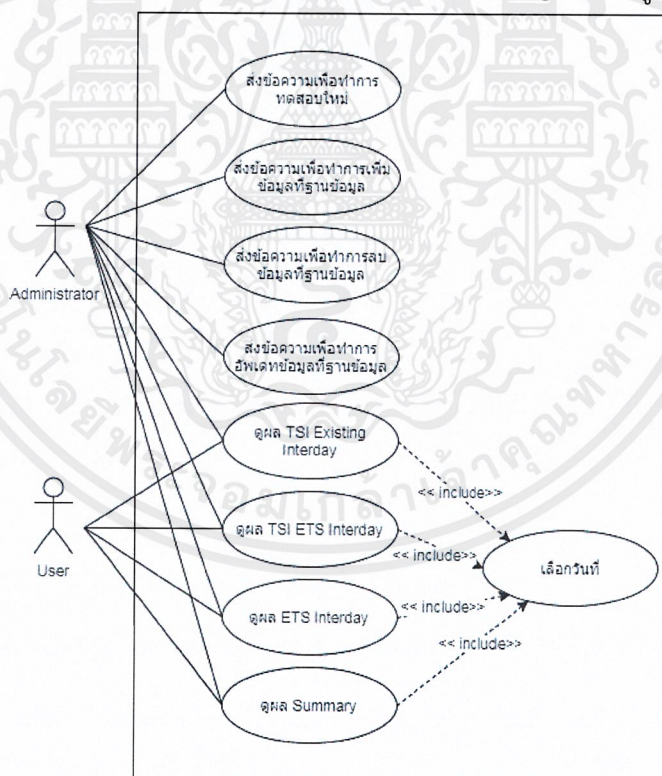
ส่งข้อความเพื่อทำการทดสอบใหม่

ส่งข้อความเพื่อทำการเพิ่มข้อมูลที่ฐานข้อมูล

ส่งข้อความเพื่อทำการลบข้อมูลที่ฐานข้อมูล

ส่งข้อความเพื่อทำการอัพเดทข้อมูลที่ฐานข้อมูล

Administrator

ดูผล TSI Existing Interday

ดูผล TSI ETS Interday

ดูผล ETS Interday

ดูผล Summary

User

<< include>>

<< include>>

<< include>>

<< include>>

เลือกวันที่